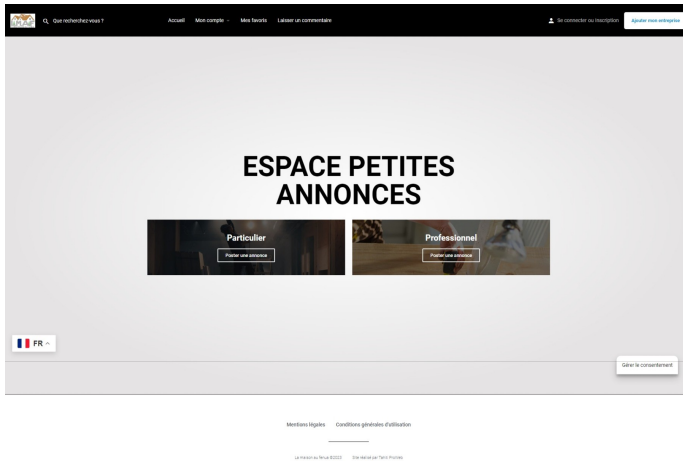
Que recherchez-vous ?

Accueil Mon compte Mes favoris Laisser un commentaire

Se connecter ou Inscription Ajouter mon entreprise

ESPACE PETITES ANNONCES

Particulier

Poster une annonce

Professionnel

Poster une annonce

FR

Gérer le consentement

Mentions légales Conditions générales d'utilisation

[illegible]